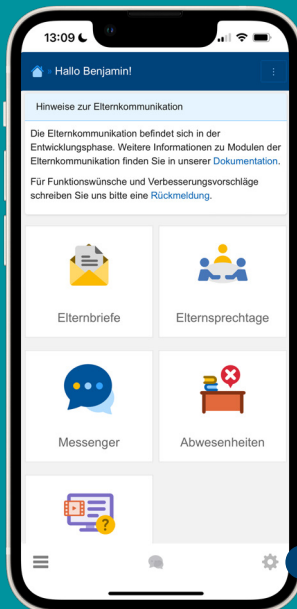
13:09

Hallo Benjamin!

Hinweise zur Elternkommunikation

Die Elternkommunikation befindet sich in der Entwicklungsphase. Weitere Informationen zu Modulen der Elternkommunikation finden Sie in unserer Dokumentation.

Für Funktionswünsche und Verbesserungsvorschläge schreiben Sie uns bitte eine Rückmeldung.

Elternbriefe

Elternsprechtage

Messenger

Abwesenheiten